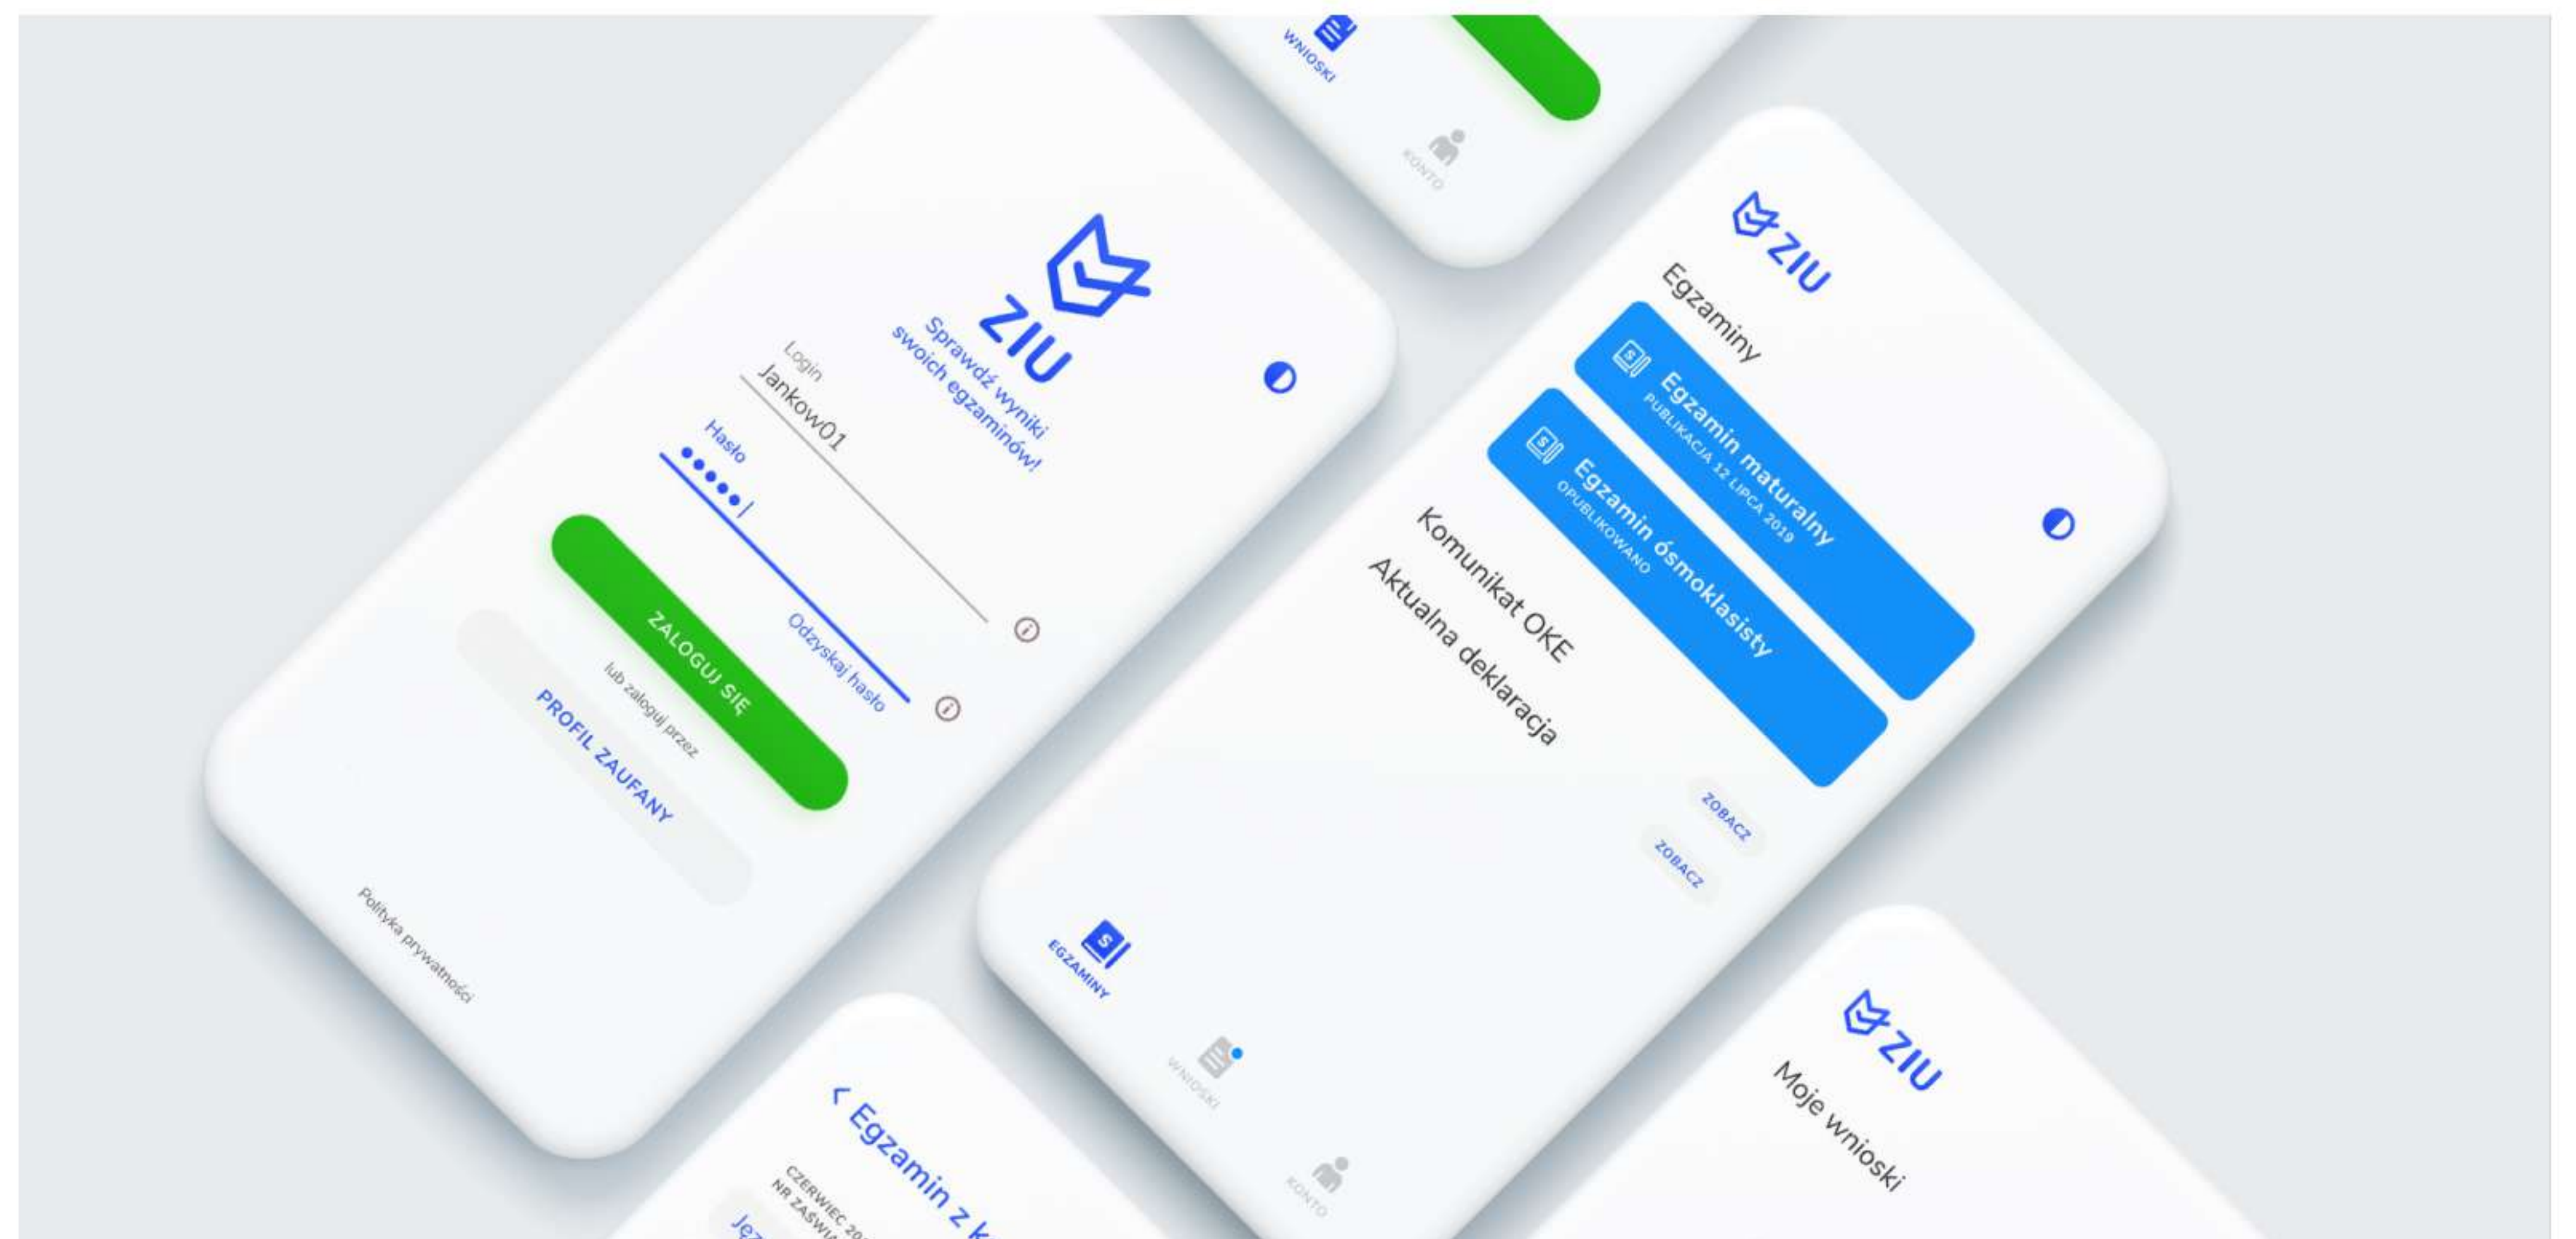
WNIOSKI

KONTO

ZIU
Sprawdź wyniki swoich egzaminów!

Login
Jankow01

Hasło
•••••

Odzyskaj hasło

ZALOGUJ SIĘ

lub zaloguj przez

PROFIL ZAUFANY

Polityka prywatności

ZIU

Egzaminy

Egzamin maturalny
PUBLIKACJA 12 LIPCA 2019

Egzamin ósmoklasisty
OPUBLIKOWANO

Komunikat OKE

Aktualna deklaracja

ZOBACZ

ZOBACZ

EGZAMINY

WNIOSKI

KONTO

< Egzamin z k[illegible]

CZERWIEC 20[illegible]
NR ZAŚWIA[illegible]

Ję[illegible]

ZIU

Moje wnioski